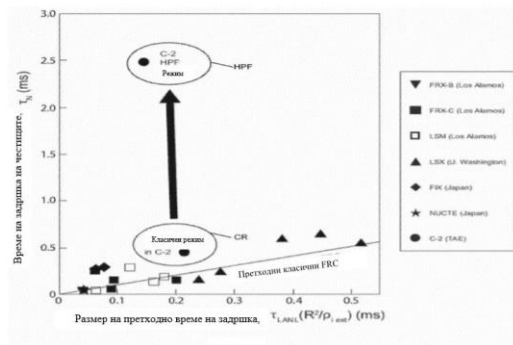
Време на задръжка на частиците, $\tau_N$ (ms)

3.0
2.5
2.0
1.5
1.0
0.5
0

C-2
HPF
Режим

HPF

Класичен режим
in C-2

CR

Претходни класични FRC

0 0.1 0.2 0.3 0.4 0.5

Размер на претходно време на задръжка, $\tau_{LANL}(R^2/\rho_{i\ ext})$ (ms)

FRX-B (Los Alamos)
FRX-C (Los Alamos)
LSM (Los Alamos)
LSX (U. Washington)
FIX (Japan)
NUCTE (Japan)
C-2 (TAE)